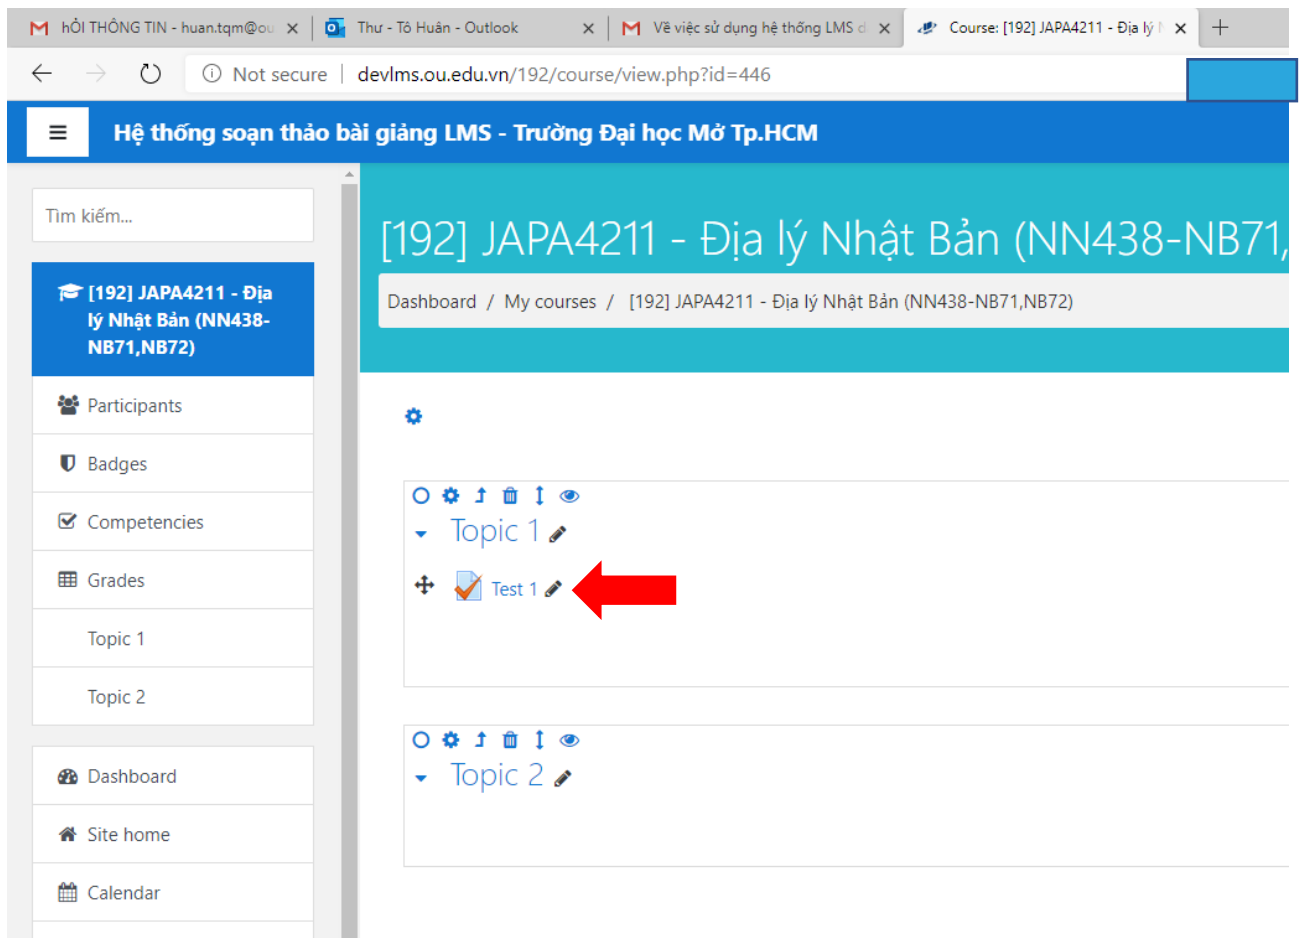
hỎI THÔNG TIN - huan.tqm@ou
Thư - Tô Huân - Outlook
Về việc sử dụng hệ thống LMS d
Course: [192] JAPA4211 - Địa lý N

Not secure | devlms.ou.edu.vn/192/course/view.php?id=446

Hệ thống soạn thảo bài giảng LMS - Trường Đại học Mở Tp.HCM

Tìm kiếm...

[192] JAPA4211 - Địa lý Nhật Bản (NN438-NB71,NB72)

Participants

Badges

Competencies

Grades

Topic 1

Topic 2

Dashboard

Site home

Calendar

[192] JAPA4211 - Địa lý Nhật Bản (NN438-NB71,

Dashboard / My courses / [192] JAPA4211 - Địa lý Nhật Bản (NN438-NB71,NB72)

Topic 1

Test 1

Topic 2